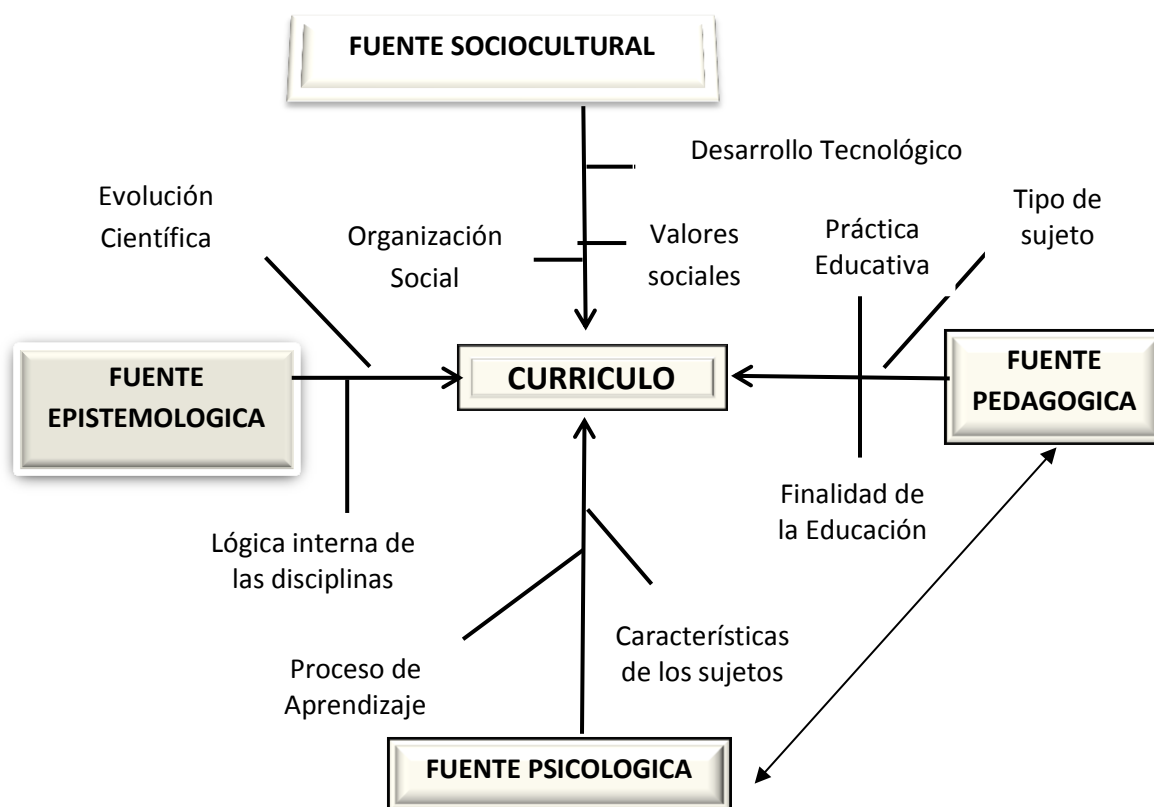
FUENTE SOCIOCULTURAL

Desarrollo Tecnológico

Evolución Científica

Organización Social

Valores sociales

Práctica Educativa

Tipo de sujeto

FUENTE EPISTEMOLOGICA

CURRICULO

FUENTE PEDAGOGICA

Finalidad de la Educación

Lógica interna de las disciplinas

Características de los sujetos

Proceso de Aprendizaje

FUENTE PSICOLOGICA